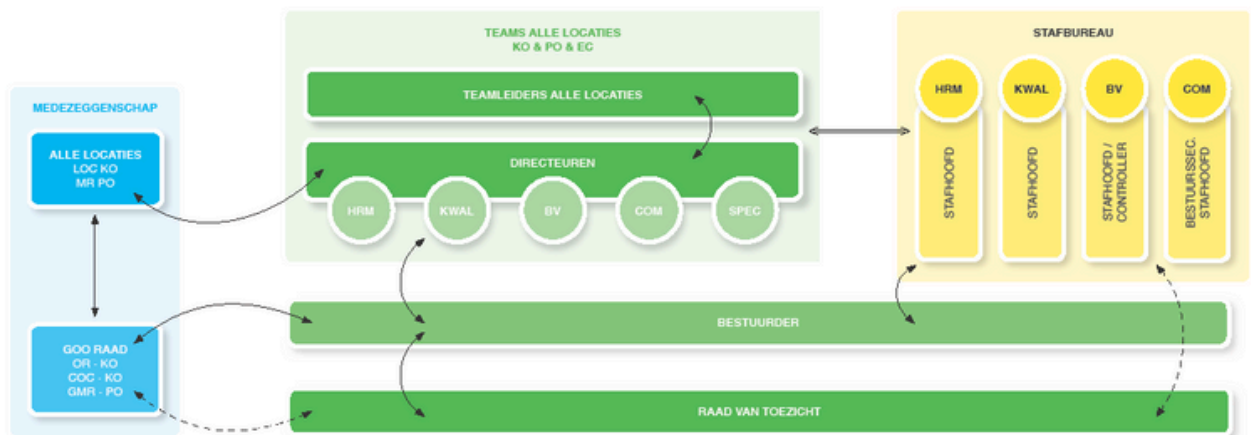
MEDEZEGGENSCHAP

ALLE LOCATIES
LOC KO
MR PO

GOO RAAD
OR - KO
COC - KO
GMR - PO

TEAMS ALLE LOCATIES
KO & PO & EC

TEAMLEIDERS ALLE LOCATIES

DIRECTEUREN

HRM
KWAL
BV
COM
SPEC

STAFBUREAU

HRM
STAFHOOFD

KWAL
STAFHOOFD

BV
STAFHOOFD / CONTROLLER

COM
BESTUURSSEC. STAFHOOFD

BESTUURDER

RAAD VAN TOEZICHT